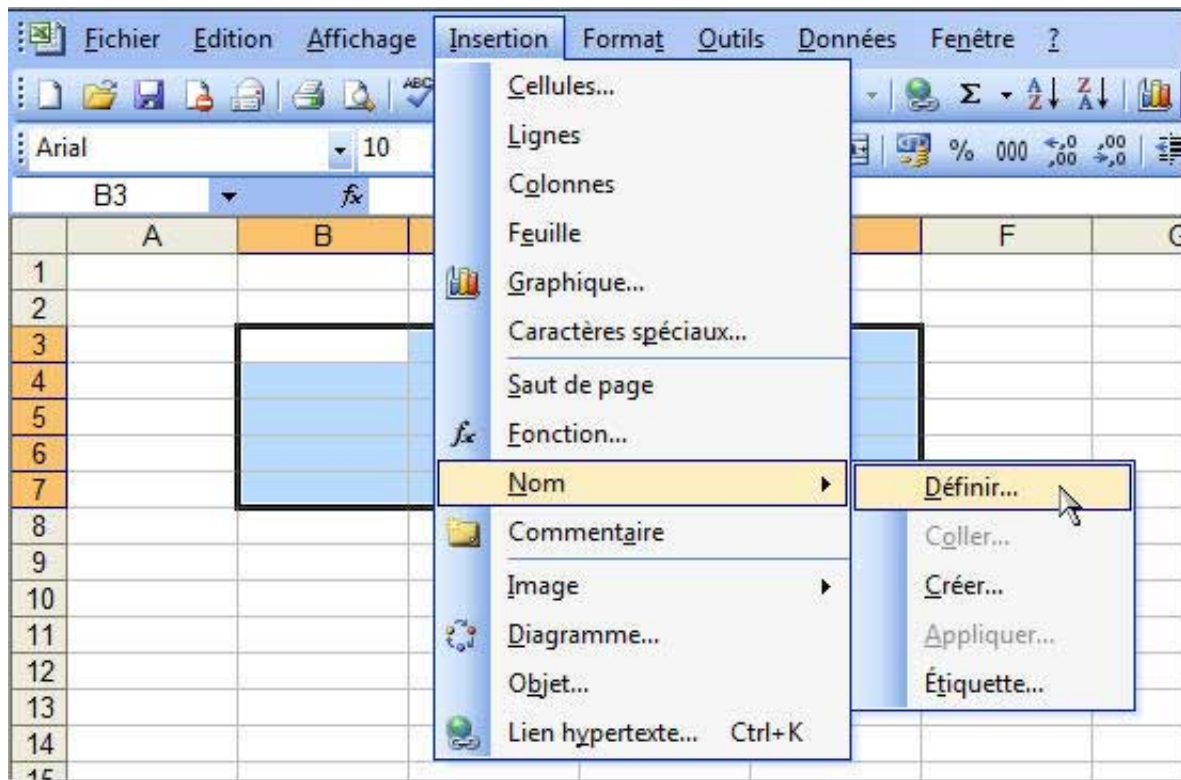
Fichier Edition Affichage Insertion Format Outils Données Fenêtre ?

Arial 10

B3 $f_x$

| | A | B | | F | G |
|---|---|---|---|---|---|
| 1 | | | | | |
| 2 | | | | | |
| 3 | | | | | |
| 4 | | | | | |
| 5 | | | | | |
| 6 | | | | | |
| 7 | | | | | |
| 8 | | | | | |
| 9 | | | | | |
| 10 | | | | | |
| 11 | | | | | |
| 12 | | | | | |
| 13 | | | | | |
| 14 | | | | | |
| 15 | | | | | |

Cellules...
Lignes
Colonnes
Feuille
Graphique...
Caractères spéciaux...
Saut de page
Fonction...
Nom
Commentaire
Image
Diagramme...
Objet...
Lien hypertexte... Ctrl+K

Définir...
Coller...
Créer...
Appliquer...
Étiquette...

% 000